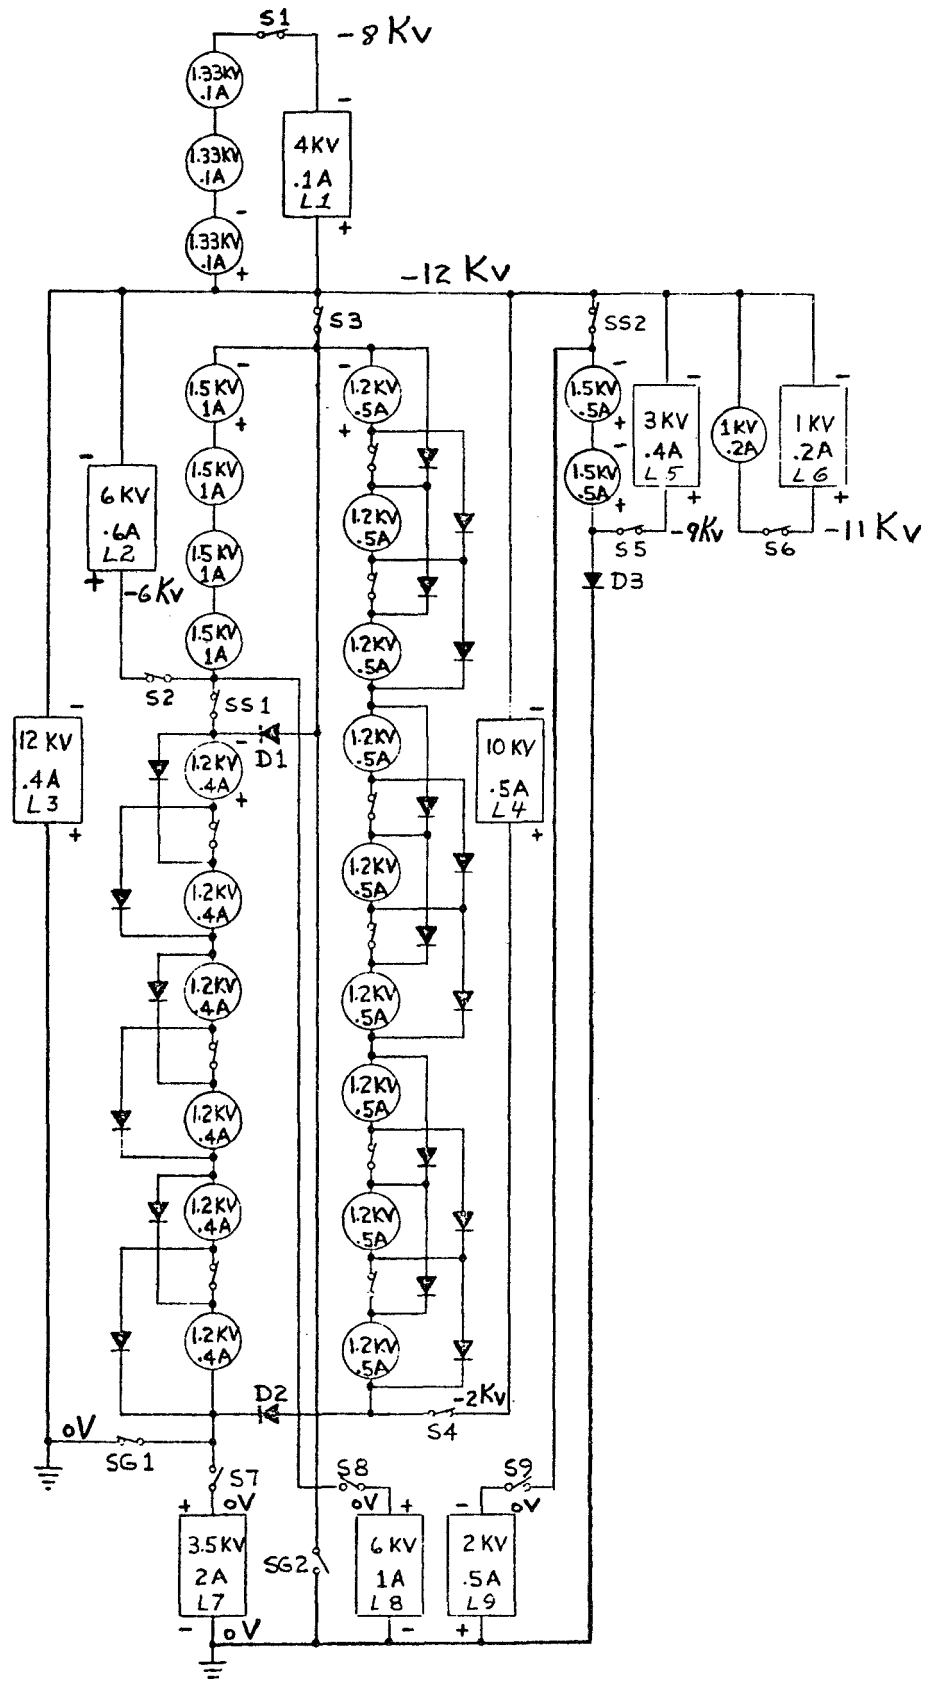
S1
-8 Kv
1.33KV .1A
1.33KV .1A
1.33KV .1A
-
+
4KV .1A L1
-
+
-12 Kv
S3
SS2
1.5KV 1A
1.5KV 1A
1.5KV 1A
1.5KV 1A
1.2KV .5A
1.2KV .5A
1.2KV .5A
1.2KV .5A
1.2KV .5A
1.2KV .5A
1.2KV .5A
1.2KV .5A
1.2KV .5A
1.5KV .5A
1.5KV .5A
3 KV .4A L5
1KV .2A
1 KV .2A L6
S5
-9Kv
S6
-11 Kv
D3
6 KV .6A L2
-6Kv
S2
SS1
D1
12 KV .4A L3
1.2KV .4A
1.2KV .4A
1.2KV .4A
1.2KV .4A
1.2KV .4A
1.2KV .4A
10 KV .5A L4
D2
-2Kv
S4
oV
SG1
S7
oV
S8
oV
S9
oV
3.5KV 2A L7
SG2
6 KV 1A L8
2 KV .5A L9
oV